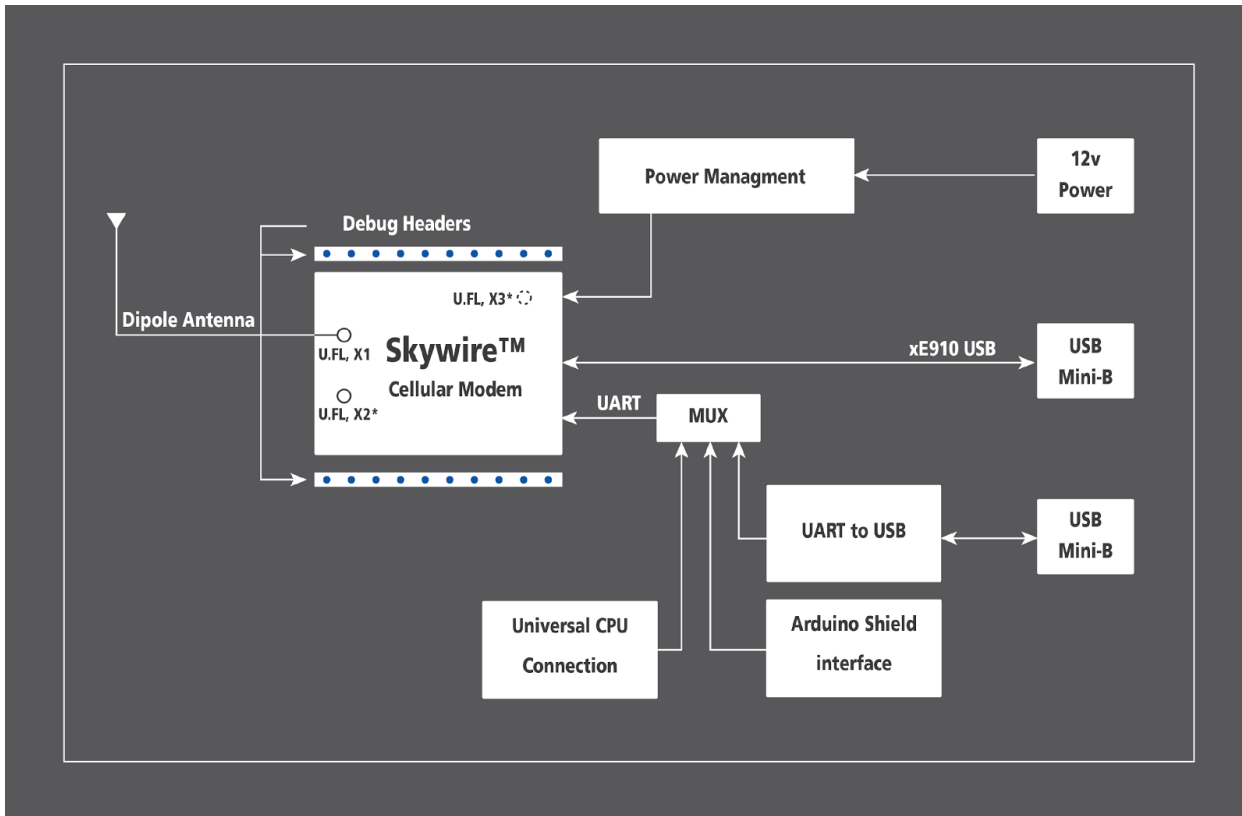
Power Managment

12v Power

Debug Headers

Dipole Antenna

U.FL, X3*

U.FL, X1

Skywire™

Cellular Modem

U.FL, X2*

xE910 USB

USB Mini-B

UART

MUX

UART to USB

USB Mini-B

Universal CPU Connection

Arduino Shield interface